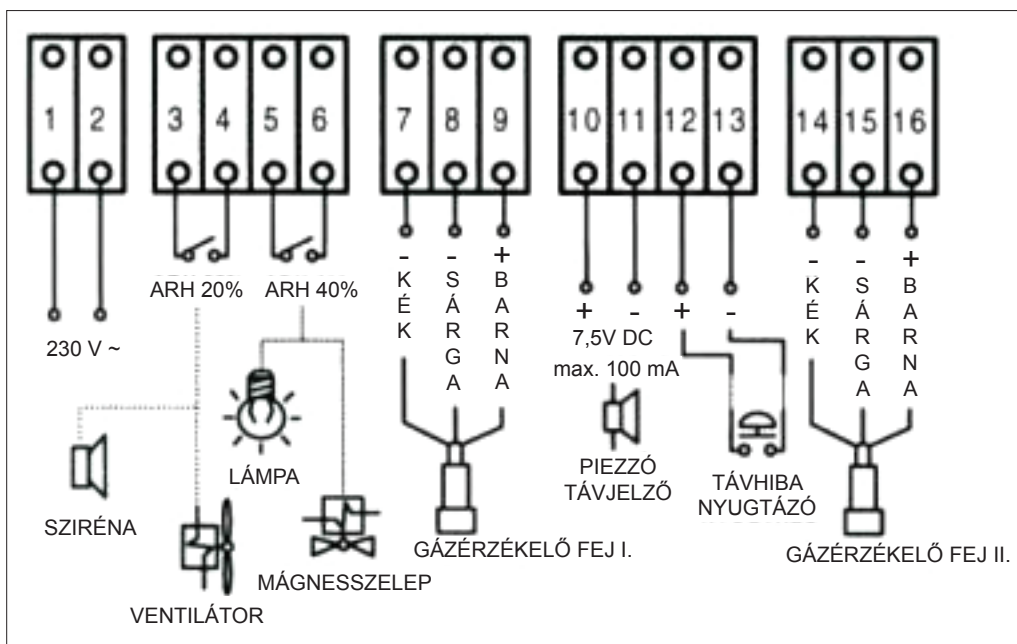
1 2 3 4 5 6 7 8 9 10 11 12 13 14 15 16

ARH 20% ARH 40%

230 V ~

- KÉK
- SÁRGA
+ BARNA

+ - + -
7,5V DC
max. 100 mA

- KÉK
- SÁRGA
+ BARNA

LÁMPA

SZIRÉNA

VENTILÁTOR

MÁGNESSZELEP

GÁZÉRZÉKELŐ FEJ I.

PIEZZÓ TÁVJELZŐ

TÁVHIBA NYUGTÁZÓ

GÁZÉRZÉKELŐ FEJ II.